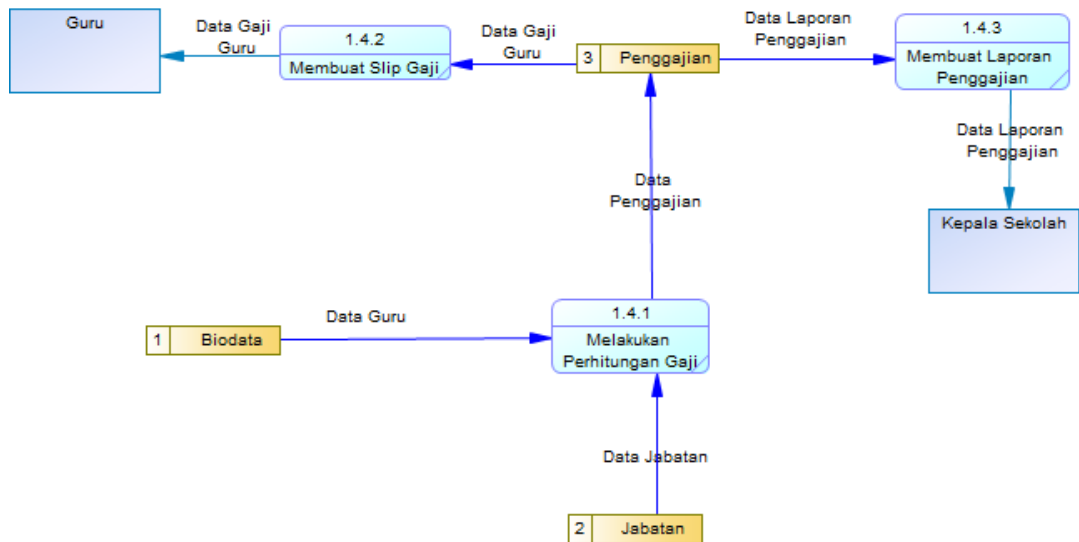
Guru

Data Gaji Guru

1.4.2

Membuat Slip Gaji

Data Gaji Guru

3 Penggajian

Data Laporan Penggajian

1.4.3

Membuat Laporan Penggajian

Data Laporan Penggajian

Kepala Sekolah

Data Penggajian

1 Biodata

Data Guru

1.4.1

Melakukan Perhitungan Gaji

Data Jabatan

2 Jabatan